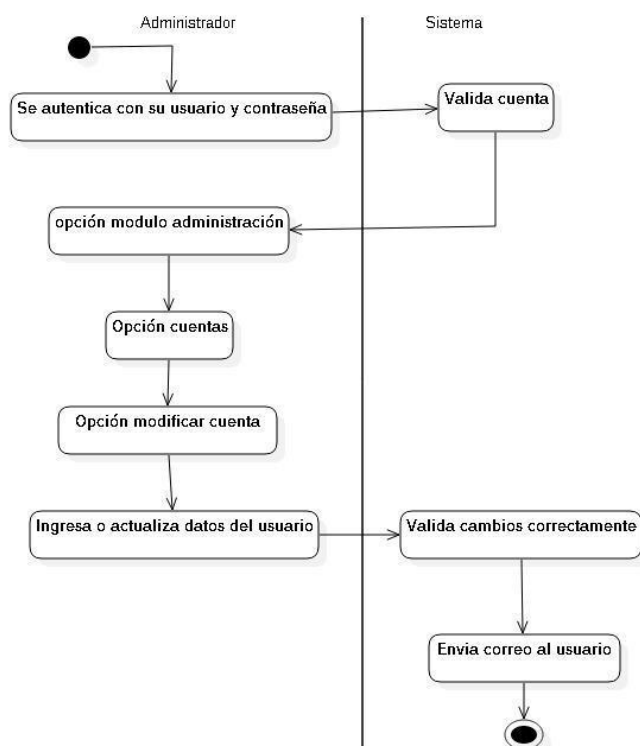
Administrador

Sistema

Se autentica con su usuario y contraseña

Valida cuenta

opción modulo administración

Opción cuentas

Opción modificar cuenta

Ingresa o actualiza datos del usuario

Valida cambios correctamente

Envia correo al usuario